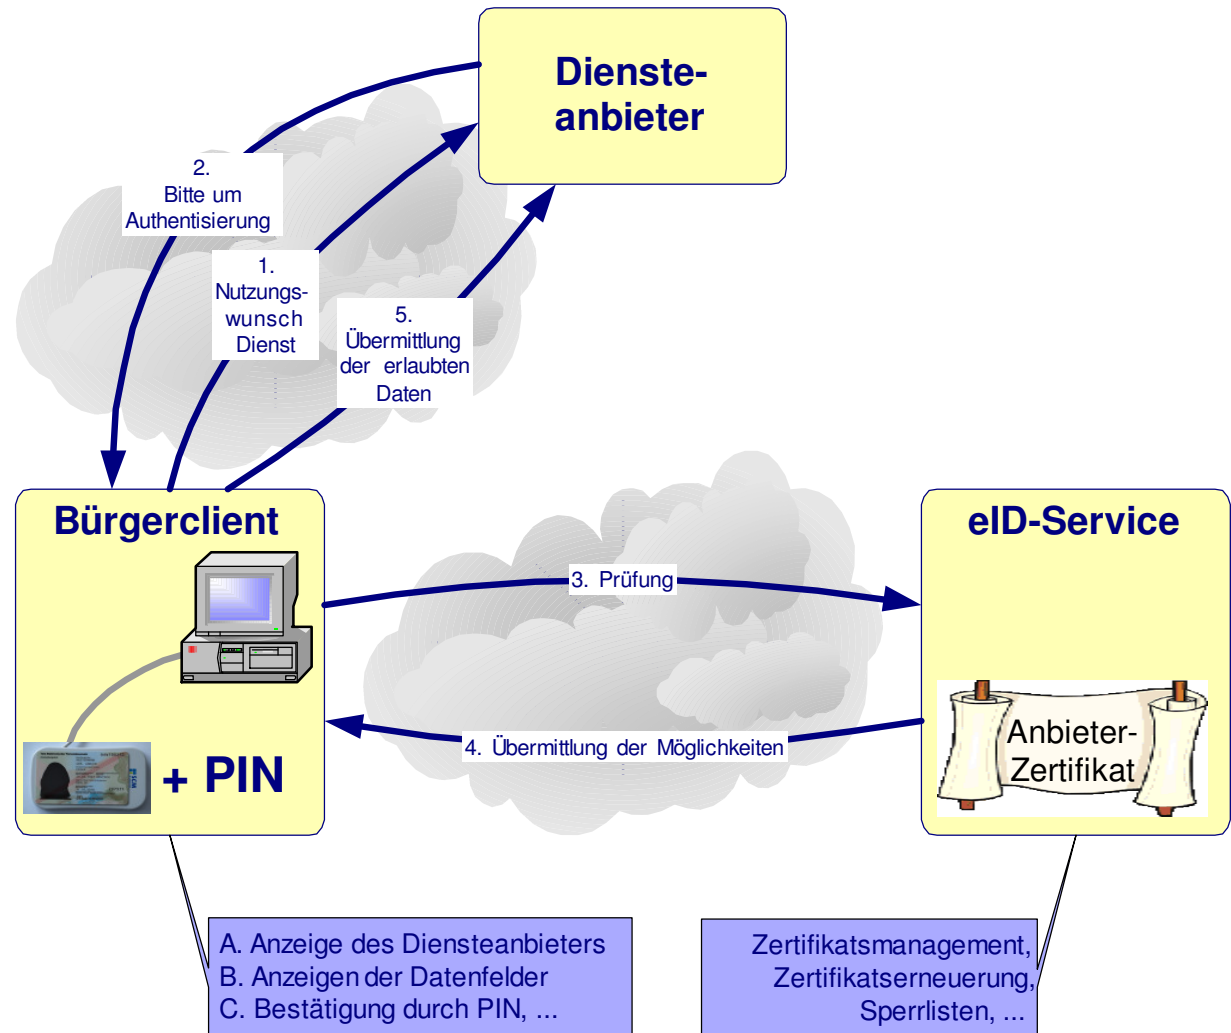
Diensteanbieter

2.
Bitte um Authentisierung

1.
Nutzungswunsch Dienst

5.
Übermittlung der erlaubten Daten

Bürgerclient

+ PIN

3. Prüfung

4. Übermittlung der Möglichkeiten

eID-Service

Anbieter-Zertifikat

A. Anzeige des Diensteanbieters
B. Anzeigen der Datenfelder
C. Bestätigung durch PIN, ...

Zertifikatsmanagement,
Zertifikatserneuerung,
Sperrlisten, ...